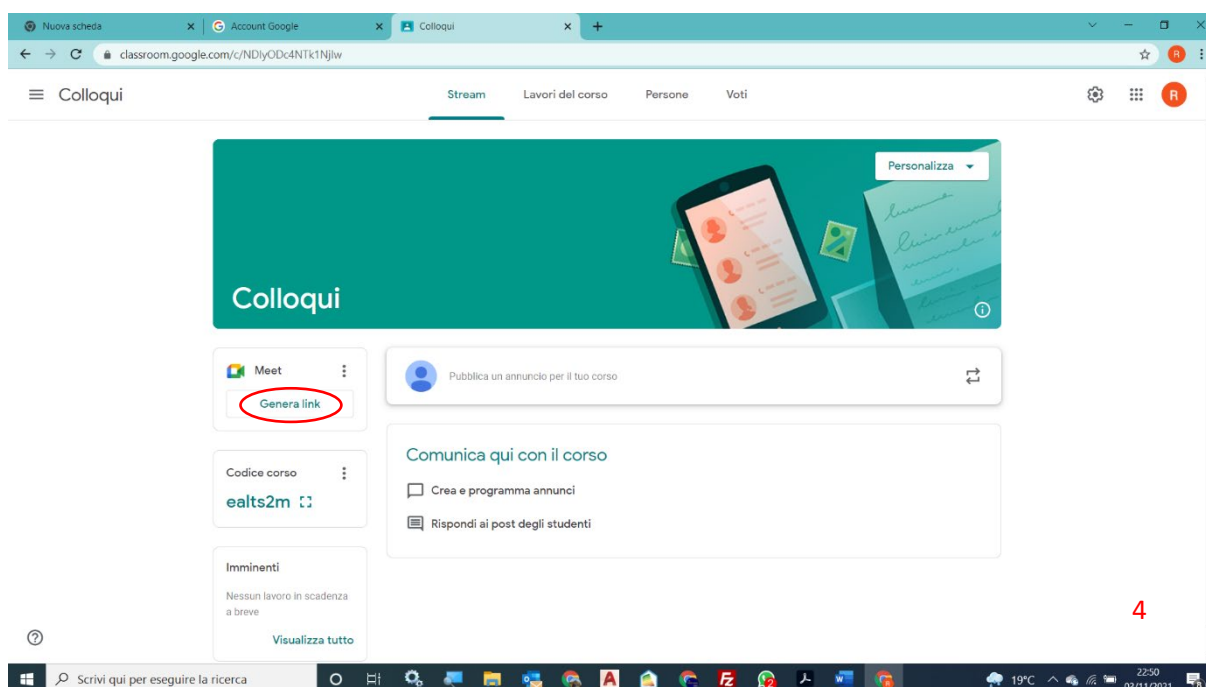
Nuova scheda
Account Google
Colloqui
classroom.google.com/c/NDIyODc4NTk1Njlw

Colloqui
Stream
Lavori del corso
Persone
Voti

Personalizza
Colloqui

Meet
Genera link

Pubblica un annuncio per il tuo corso

Codice corso
ealts2m

Comunica qui con il corso
Crea e programma annunci
Rispondi ai post degli studenti

Imminenti
Nessun lavoro in scadenza a breve
Visualizza tutto

4

Scrivi qui per eseguire la ricerca
19°C
22:50
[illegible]